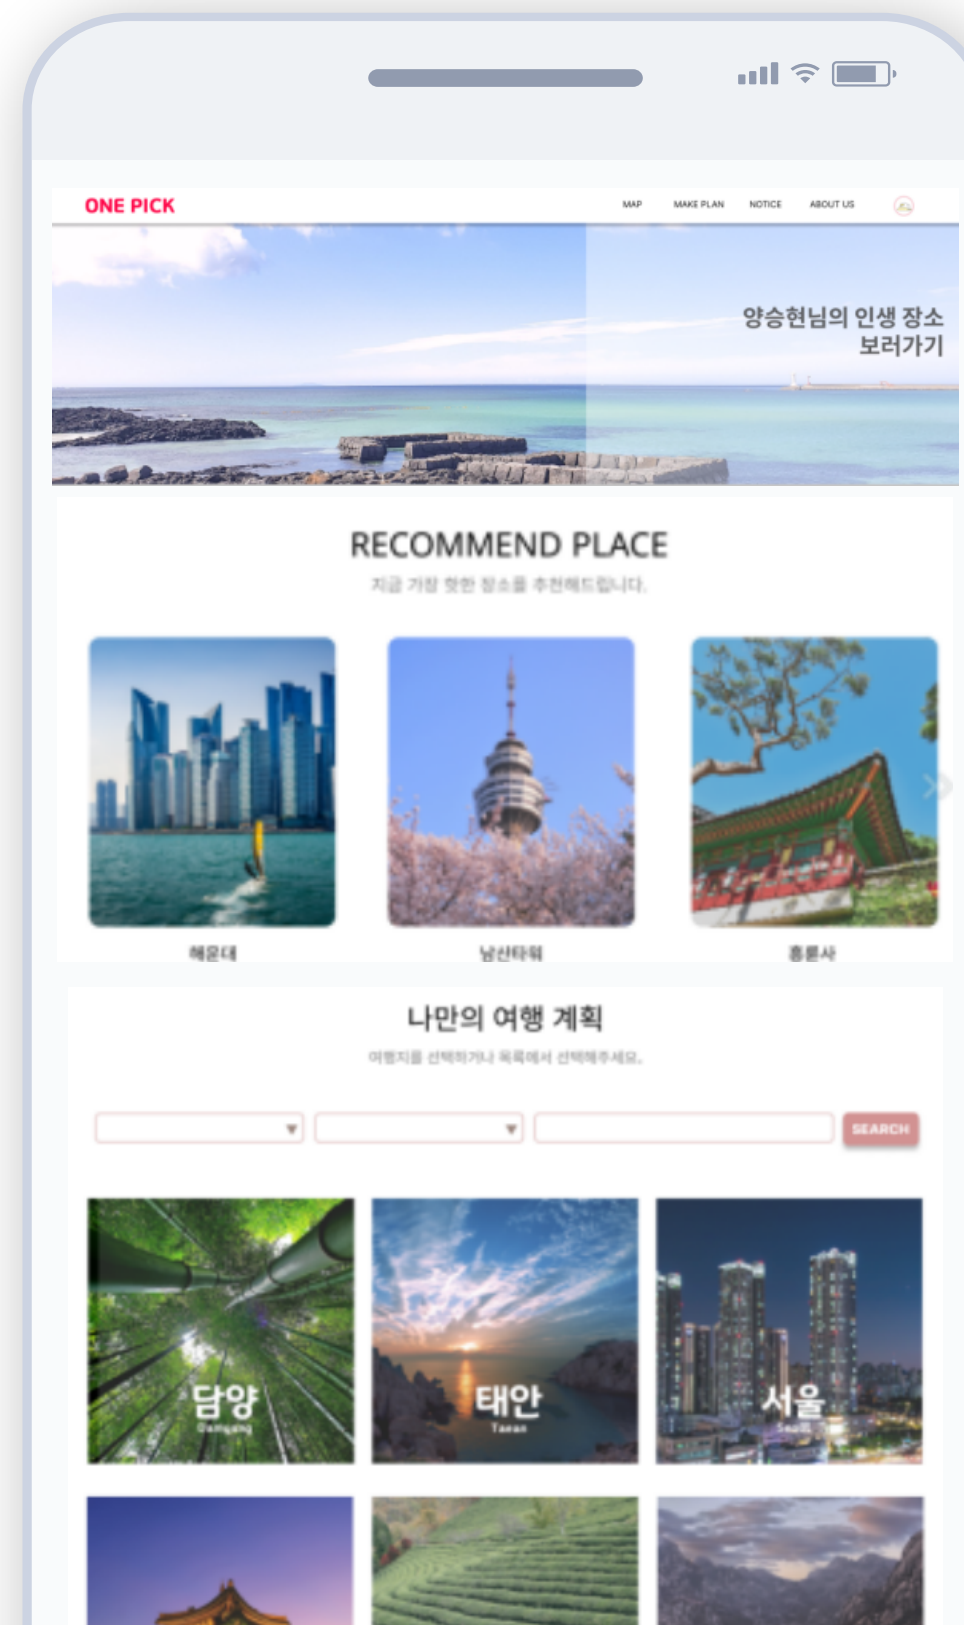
ONE PICK

MAP MAKE PLAN NOTICE ABOUT US

양승현님의 인생 장소 보러가기

RECOMMEND PLACE

지금 가장 핫한 장소를 추천해드립니다.

해운대

남산타워

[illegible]

나만의 여행 계획

여행지를 선택하거나 목록에서 선택해주세요.

SEARCH

담양
Damyang

태안
Taean

서울